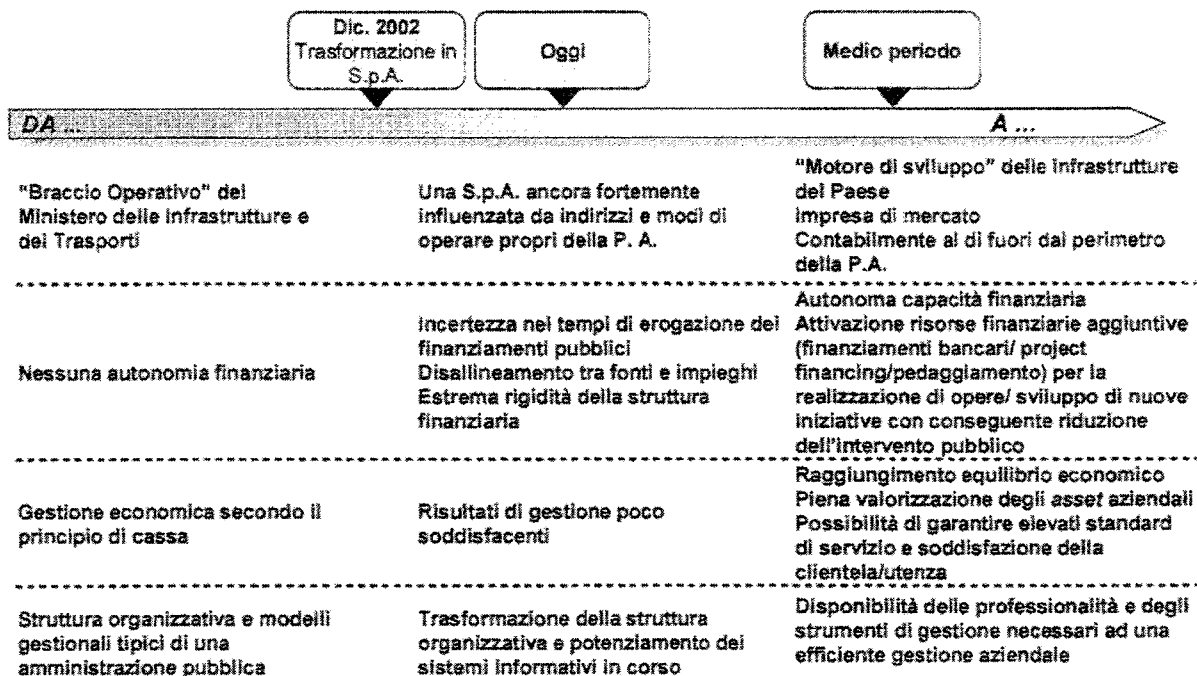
Dic. 2002
Trasformazione in S.p.A.

Oggi

Medio periodo

DA ...

A ...

| | | |
|---|---|---|
| "Braccio Operativo" del Ministero delle Infrastrutture e dei Trasporti | Una S.p.A. ancora fortemente influenzata da indirizzi e modi di operare propri della P. A. | "Motore di sviluppo" delle infrastrutture del Paese<br>Impresa di mercato<br>Contabilmente al di fuori dal perimetro della P.A. |
| Nessuna autonomia finanziaria | Incertezza nei tempi di erogazione dei finanziamenti pubblici<br>Disallineamento tra fonti e impieghi<br>Estrema rigidità della struttura finanziaria | Autonoma capacità finanziaria<br>Attivazione risorse finanziarie aggiuntive (finanziamenti bancari/ project financing/pedaggiamento) per la realizzazione di opere/ sviluppo di nuove iniziative con conseguente riduzione dell'intervento pubblico |
| Gestione economica secondo il principio di cassa | Risultati di gestione poco soddisfacenti | Raggiungimento equilibrio economico<br>Piena valorizzazione degli *asset* aziendali<br>Possibilità di garantire elevati standard di servizio e soddisfazione della clientela/utenza |
| Struttura organizzativa e modelli gestionali tipici di una amministrazione pubblica | Trasformazione della struttura organizzativa e potenziamento dei sistemi informativi in corso | Disponibilità delle professionalità e degli strumenti di gestione necessari ad una efficiente gestione aziendale |